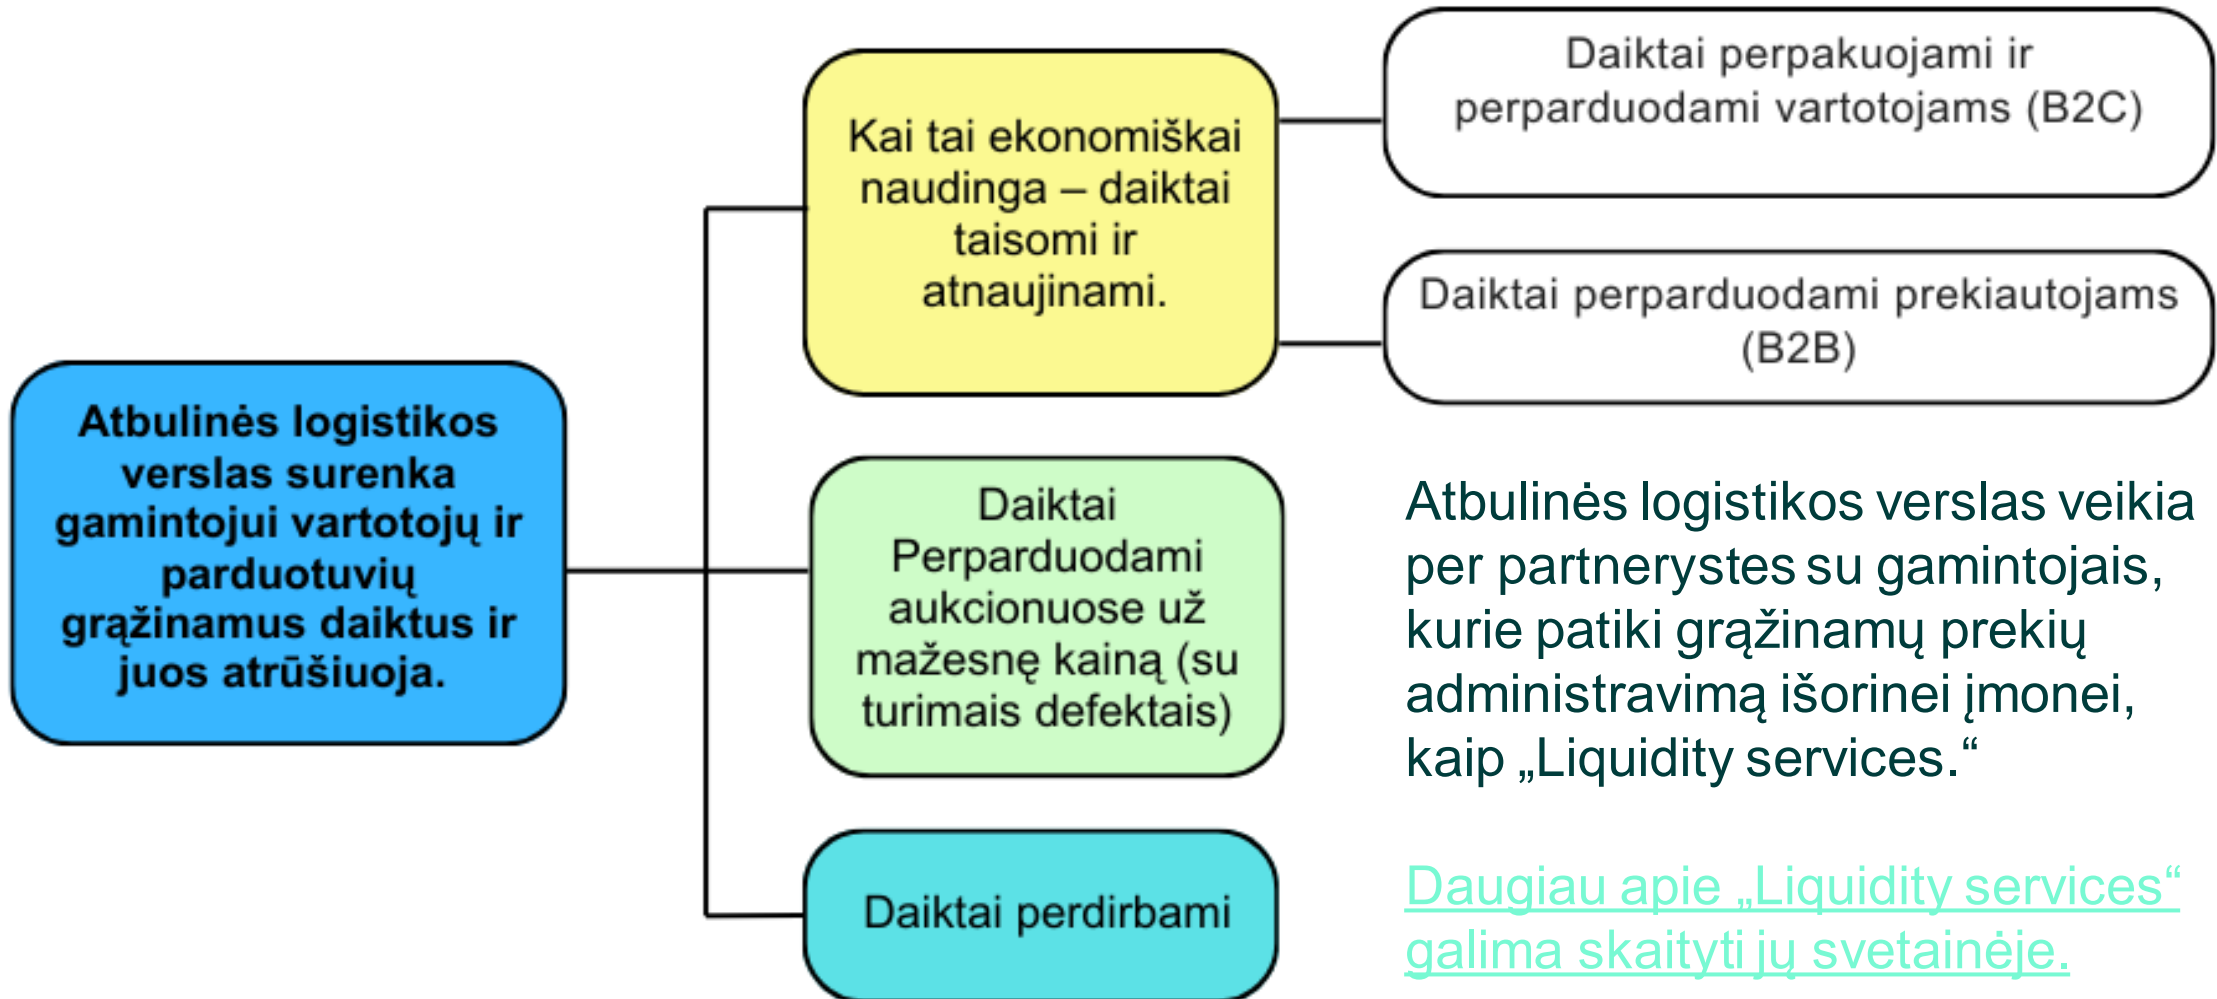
Atbulinės logistikos verslas surenka gamintojui vartotojų ir parduotuvių grąžinamus daiktus ir juos atrūšiuoja.

Kai tai ekonomiškai naudinga – daiktai taisomi ir atnaujinami.

Daiktai perpakuojami ir perparduodami vartotojams (B2C)

Daiktai perparduodami prekiautojams (B2B)

Daiktai Perparduodami aukcionuose už mažesnę kainą (su turimais defektais)

Daiktai perdirbami

Atbulinės logistikos verslas veikia per partnerystes su gamintojais, kurie patiki grąžinamų prekių administravimą išorinei įmonei, kaip „Liquidity services."

Daugiau apie „Liquidity services" galima skaityti jų svetainėje.